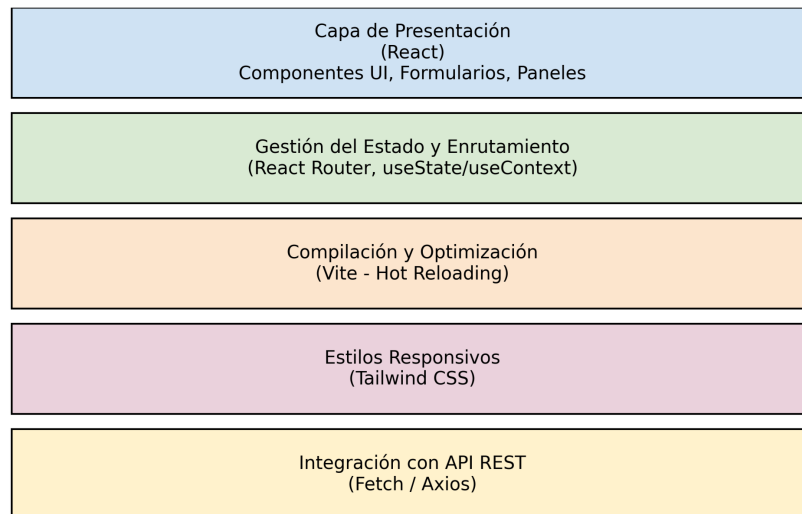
Capa de Presentación
(React)
Componentes UI, Formularios, Paneles

Gestión del Estado y Enrutamiento
(React Router, useState/useContext)

Compilación y Optimización
(Vite - Hot Reloading)

Estilos Responsivos
(Tailwind CSS)

Integración con API REST
(Fetch / Axios)